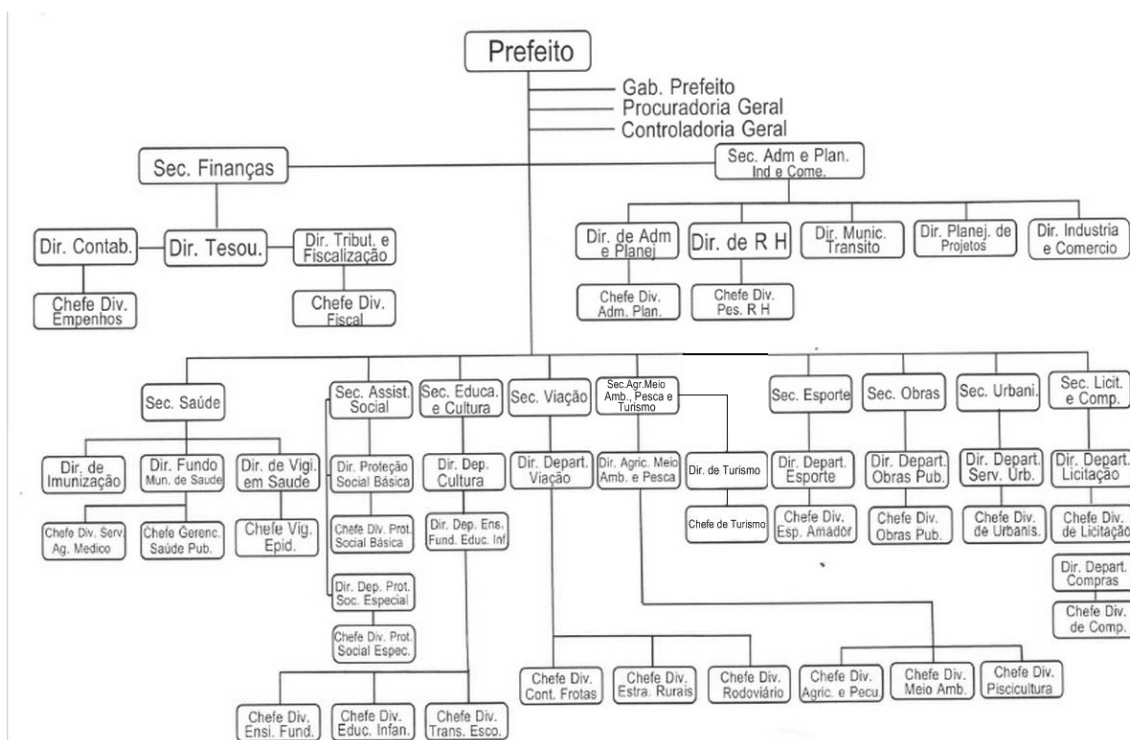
Prefeito

Gab. Prefeito
Procuradoria Geral
Controladoria Geral

Sec. Finanças

Dir. Contab.
Dir. Tesou.
Dir. Tribut. e Fiscalização

Chefe Div. Empenhos
Chefe Div. Fiscal

Sec. Adm e Plan. Ind e Come.

Dir. de Adm e Planej
Dir. de R H
Dir. Munic. Transito
Dir. Planej. de Projetos
Dir. Industria e Comercio

Chefe Div. Adm. Plan.
Chefe Div. Pes. R H

Sec. Saúde
Dir. de Imunização
Dir. Fundo Mun. de Saude
Dir. de Vigi. em Saude
Chefe Div. Serv. Ag. Medico
Chefe Gerenc. Saúde Pub.
Chefe Vig. Epid.

Sec. Assist. Social
Dir. Proteção Social Básica
Chefe Div. Prot. Social Básica
Dir. Dep. Prot. Soc. Especial
Chefe Div. Prot. Social Espec.

Sec. Educa. e Cultura
Dir. Dep. Cultura
Dir. Dep. Ens. Fund. Educ. Inf
Chefe Div. Ensi. Fund.
Chefe Div. Educ. Infan.
Chefe Div. Trans. Esco.

Sec. Viação
Dir. Depart. Viação
Chefe Div. Cont. Frotas
Chefe Div. Estra. Rurais
Chefe Div. Rodoviário

Sec.Agr.Meio Amb., Pesca e Turismo
Dir. Agric. Meio Amb. e Pesca
Dir. de Turismo
Chefe de Turismo
Chefe Div. Agric. e Pecu.
Chefe Div. Meio Amb.
Chefe Div. Piscicultura

Sec. Esporte
Dir. Depart. Esporte
Chefe Div. Esp. Amador

Sec. Obras
Dir. Depart. Obras Pub.
Chefe Div. Obras Pub.

Sec. Urbani.
Dir. Depart. Serv. Urb.
Chefe Div. de Urbanis.

Sec. Licit. e Comp.
Dir. Depart. Licitação
Chefe Div. de Licitação
Dir. Depart. Compras
Chefe Div. de Comp.